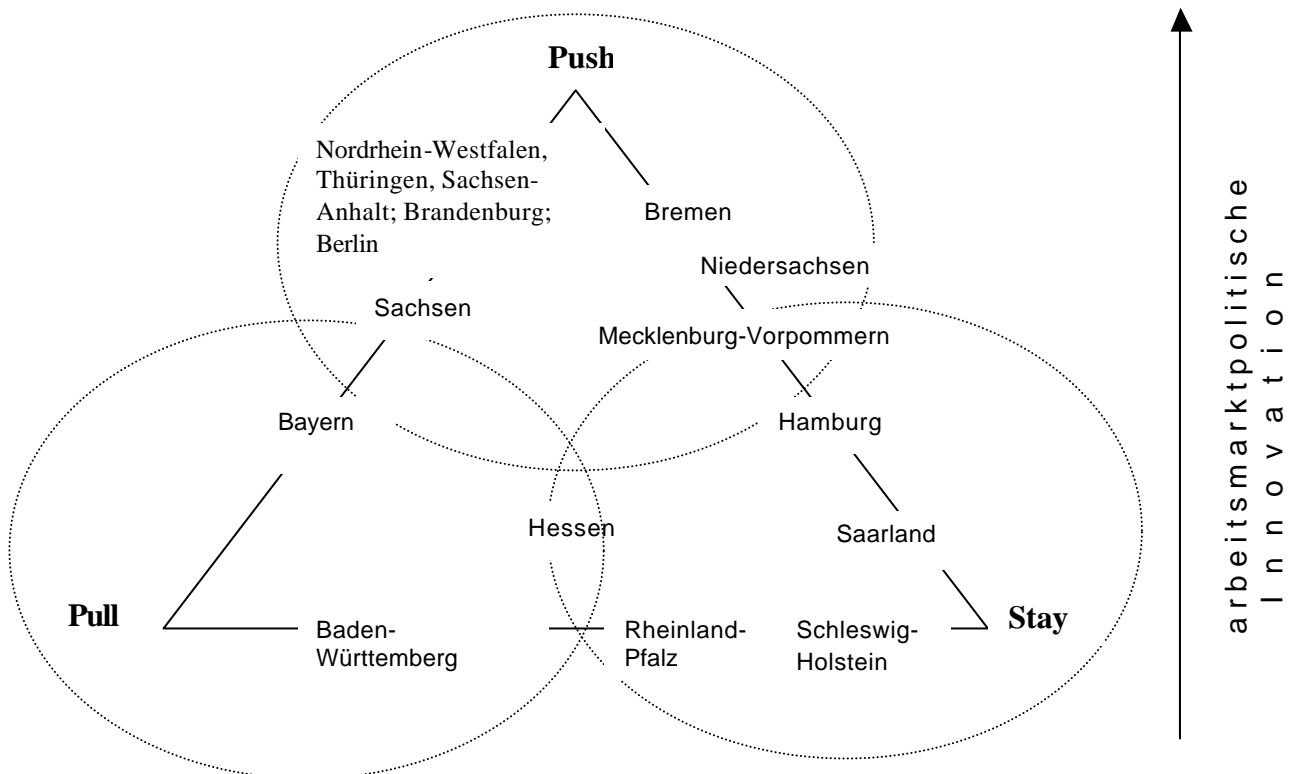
Push

Nordrhein-Westfalen, Thüringen, Sachsen-Anhalt; Brandenburg; Berlin

Bremen

Niedersachsen

Sachsen

Mecklenburg-Vorpommern

Bayern

Hamburg

Hessen

Saarland

Pull

Baden-Württemberg

Rheinland-Pfalz

Schleswig-Holstein

Stay

arbeitsmarktpolitische Innovation